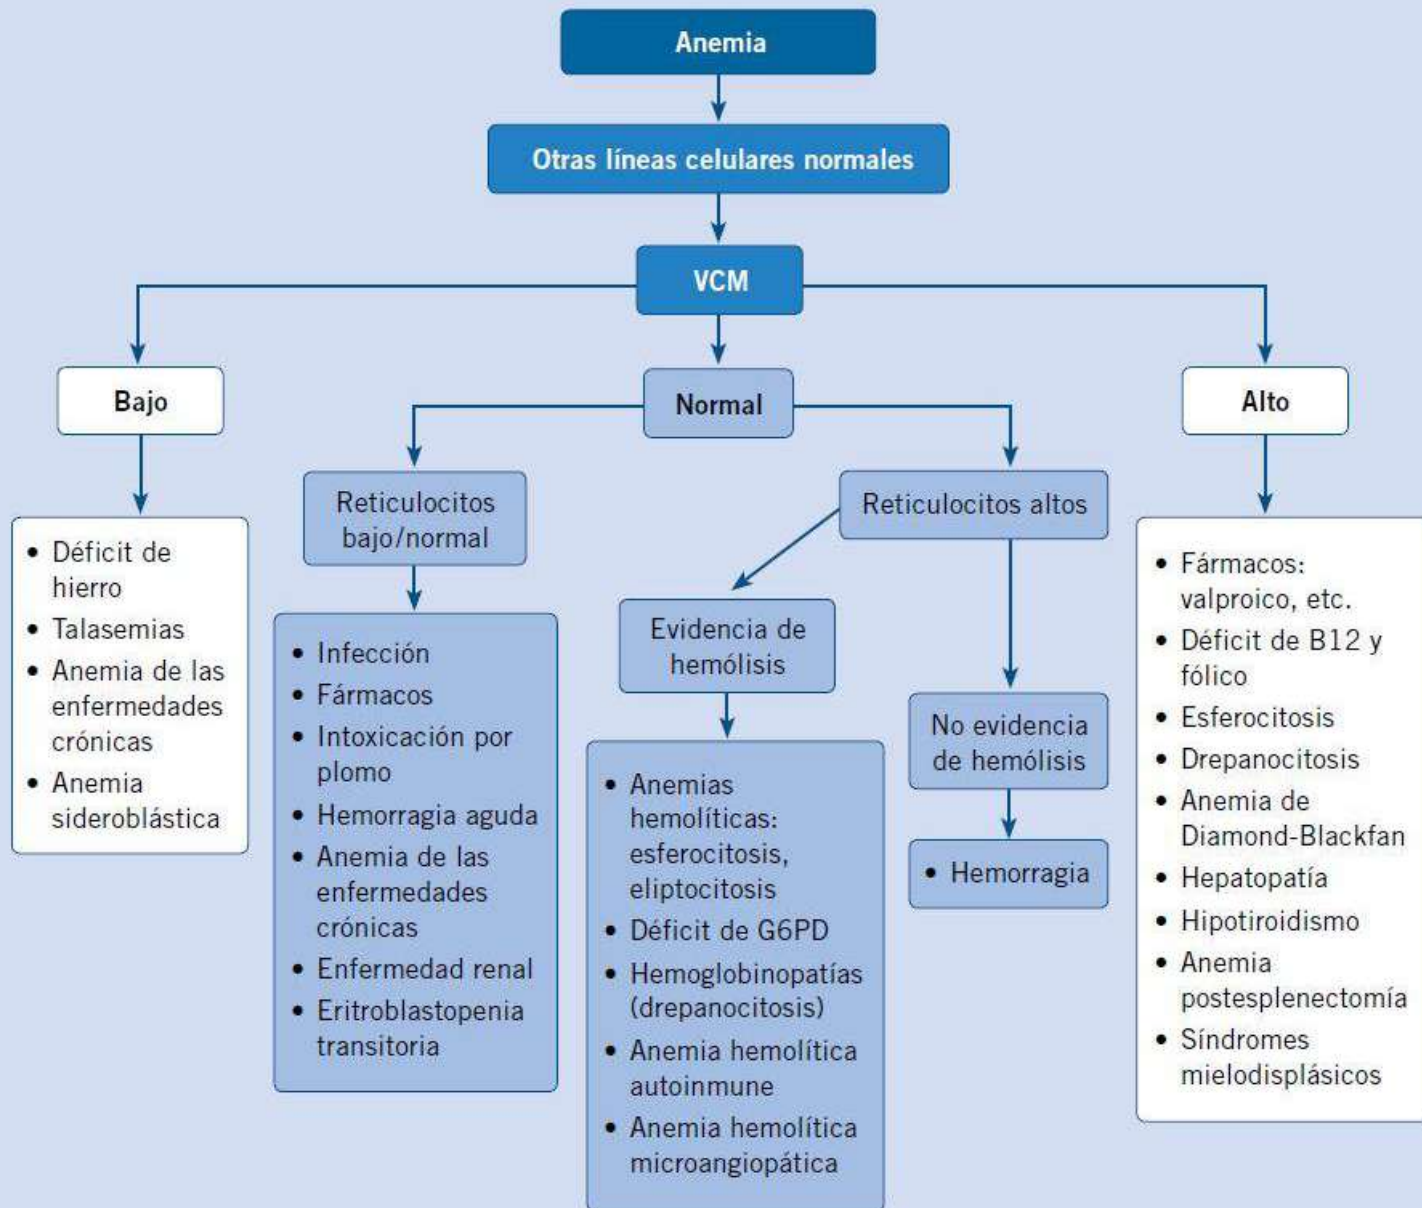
Anemia

Otras líneas celulares normales

VCM

Bajo

Normal

Alto

Reticulocitos bajo/normal

Reticulocitos altos

- Déficit de hierro
- Talasemias
- Anemia de las enfermedades crónicas
- Anemia sideroblástica

- Infección
- Fármacos
- Intoxicación por plomo
- Hemorragia aguda
- Anemia de las enfermedades crónicas
- Enfermedad renal
- Eritroblastopenia transitoria

Evidencia de hemólisis

- Anemias hemolíticas: esferocitosis, eliptocitosis
- Déficit de G6PD
- Hemoglobinopatías (drepanocitosis)
- Anemia hemolítica autoinmune
- Anemia hemolítica microangiopática

No evidencia de hemólisis

- Hemorragia

- Fármacos: valproico, etc.
- Déficit de B12 y fólico
- Esferocitosis
- Drepanocitosis
- Anemia de Diamond-Blackfan
- Hepatopatía
- Hipotiroidismo
- Anemia postesplenectomía
- Síndromes mielodisplásicos